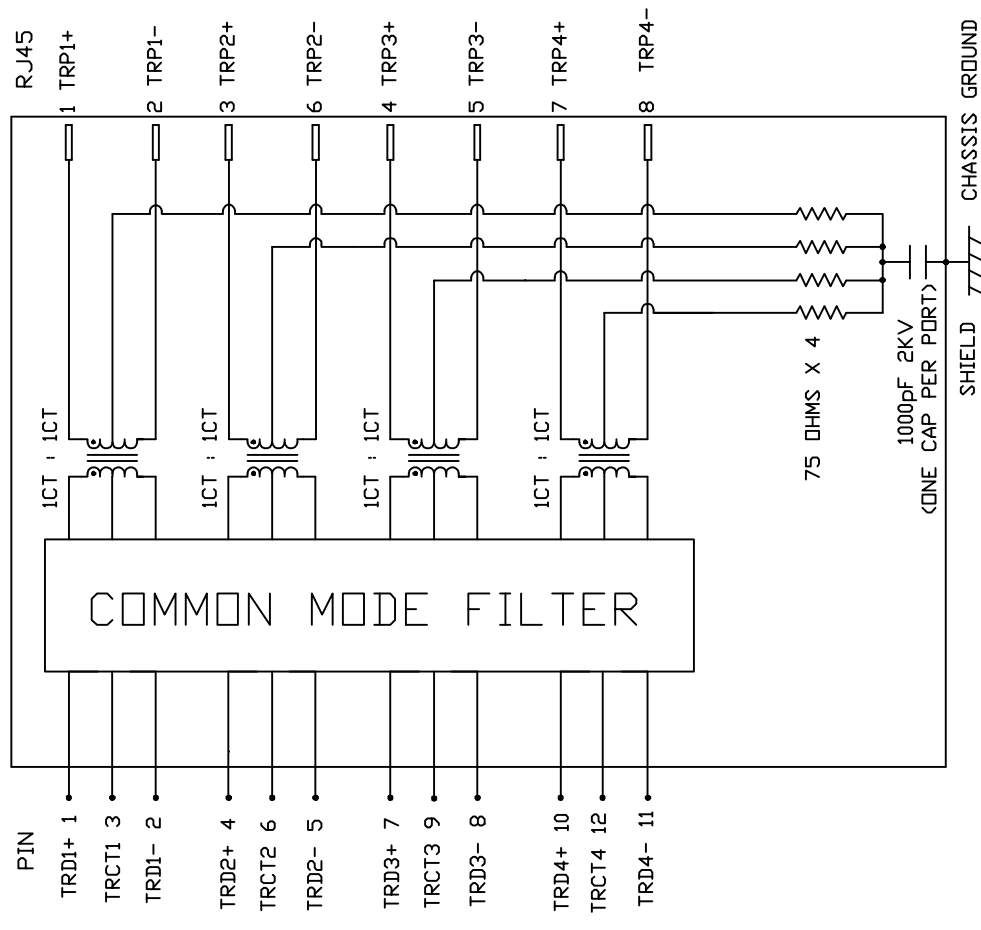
RJ45
1 TRP1+
2 TRP1-
3 TRP2+
6 TRP2-
4 TRP3+
5 TRP3-
7 TRP4+
8 TRP4-
CHASSIS GROUND

1CT : 1CT
1CT : 1CT
1CT : 1CT
1CT : 1CT

75 OHMS X 4
1000pF 2KV
(ONE CAP PER PORT)
SHIELD

COMMON MODE FILTER

PIN
TRD1+ 1
TRCT1 3
TRD1- 2
TRD2+ 4
TRCT2 6
TRD2- 5
TRD3+ 7
TRCT3 9
TRD3- 8
TRD4+ 10
TRCT4 12
TRD4- 11